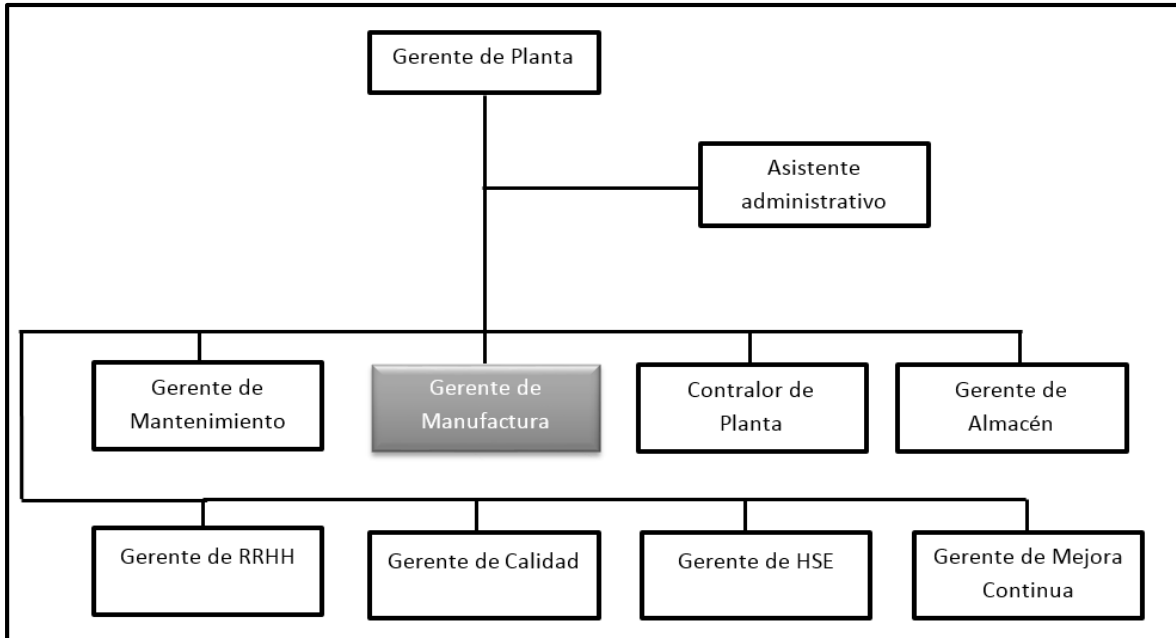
Gerente de Planta

Asistente administrativo

Gerente de Mantenimiento

Gerente de Manufactura

Contralor de Planta

Gerente de Almacén

Gerente de RRHH

Gerente de Calidad

Gerente de HSE

Gerente de Mejora Continua